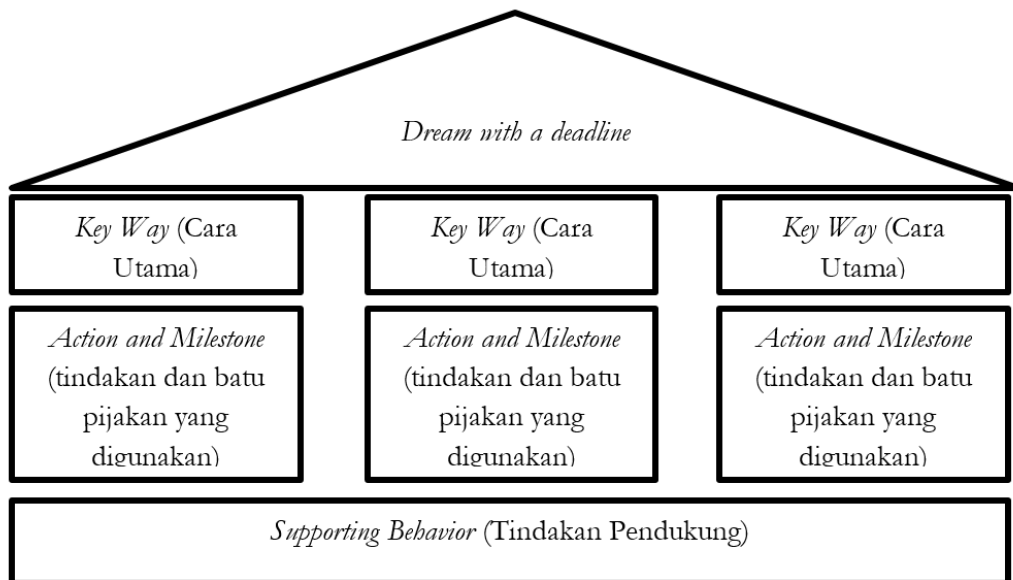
Dream with a deadline

Key Way (Cara Utama)

Key Way (Cara Utama)

Key Way (Cara Utama)

Action and Milestone (tindakan dan batu pijakan yang digunakan)

Action and Milestone (tindakan dan batu pijakan yang digunakan)

Action and Milestone (tindakan dan batu pijakan yang digunakan)

Supporting Behavior (Tindakan Pendukung)